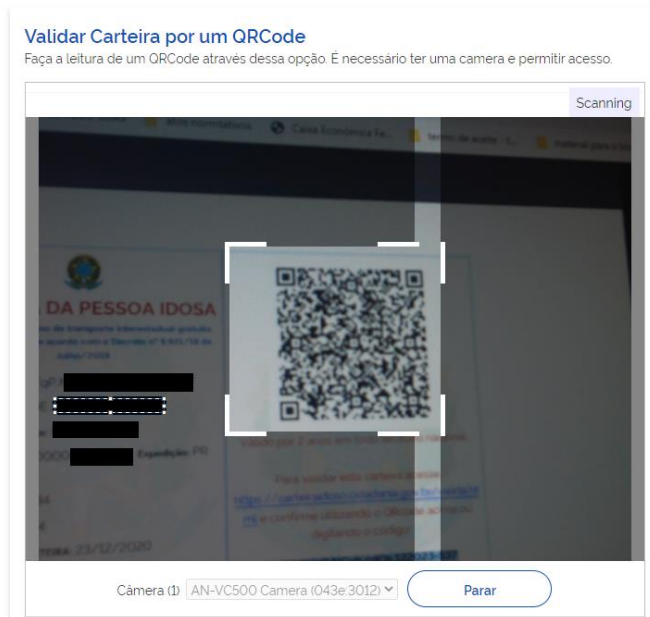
Validar Carteira por um QRCode

Faça a leitura de um QRCode através dessa opção. É necessário ter uma camera e permitir acesso.

Scanning

Caixa Econômica Fe...

DA PESSOA IDOSA

Expedição: PR

Válido por 2 anos em todo território nacional.

Para validar esta carteira acesse:

https://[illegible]

e confirme utilizando o QRcode acima ou digitando o código:

23/12/2020

Câmera (1) AN-VC500 Camera (043e:3012)

Parar